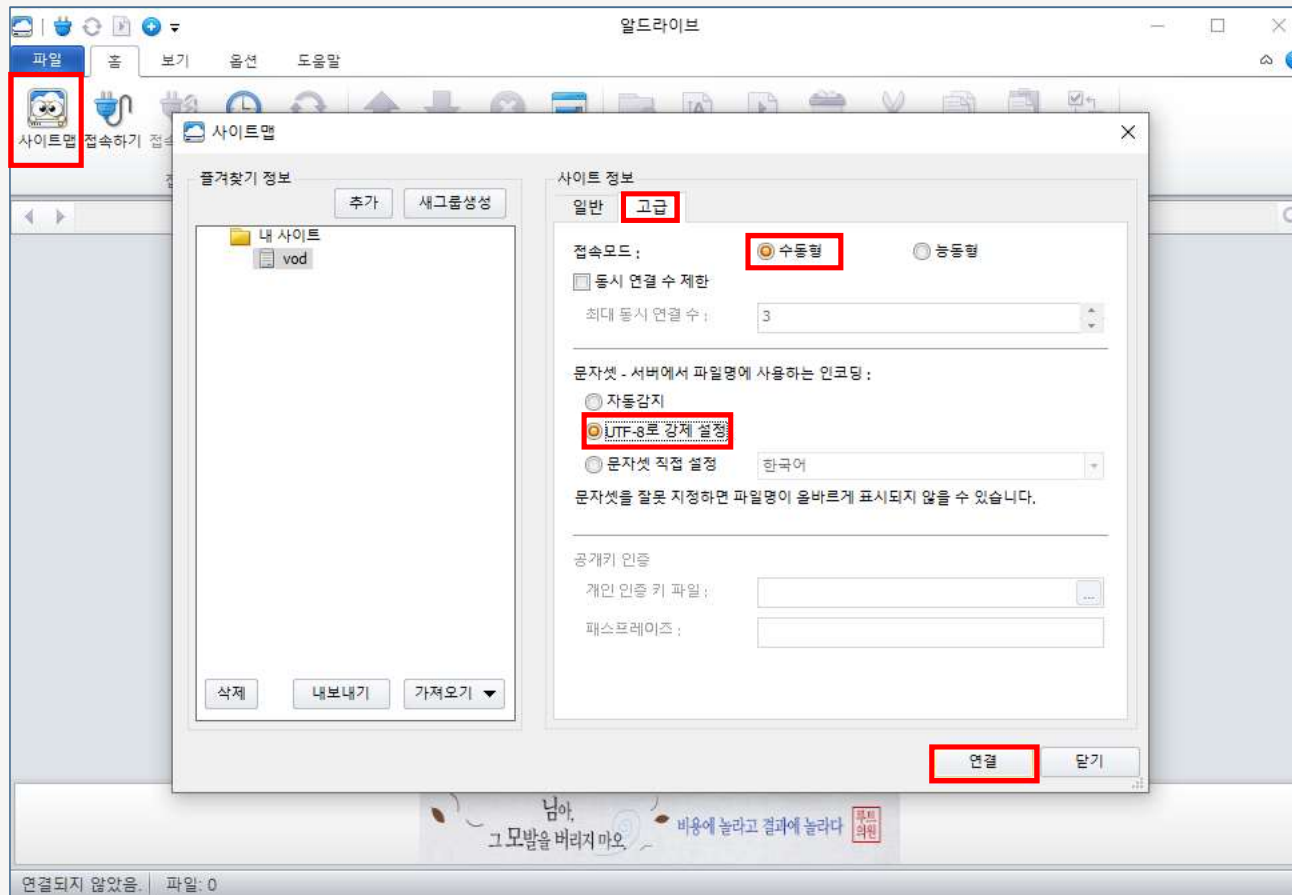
알드라이브

파일 홈 보기 옵션 도움말

사이트맵 접속하기 접속

사이트맵

즐겨찾기 정보

추가 새그룹생성

내 사이트
vod

삭제 내보내기 가져오기 ▼

사이트 정보

일반 고급

접속모드 : 수동형 능동형

동시 연결 수 제한

최대 동시 연결 수 : 3

문자셋 - 서버에서 파일명에 사용하는 인코딩 :

자동감지

UTF-8로 강제 설정

문자셋 직접 설정 한국어

문자셋을 잘못 지정하면 파일명이 올바르게 표시되지 않을 수 있습니다.

공개키 인증

개인 인증 키 파일 : ...

패스프레이즈 :

연결 닫기

님아, 그 모발을 버리지 마오. 비용에 놀라고 결과에 놀라다 루트의원

연결되지 않았음. 파일: 0